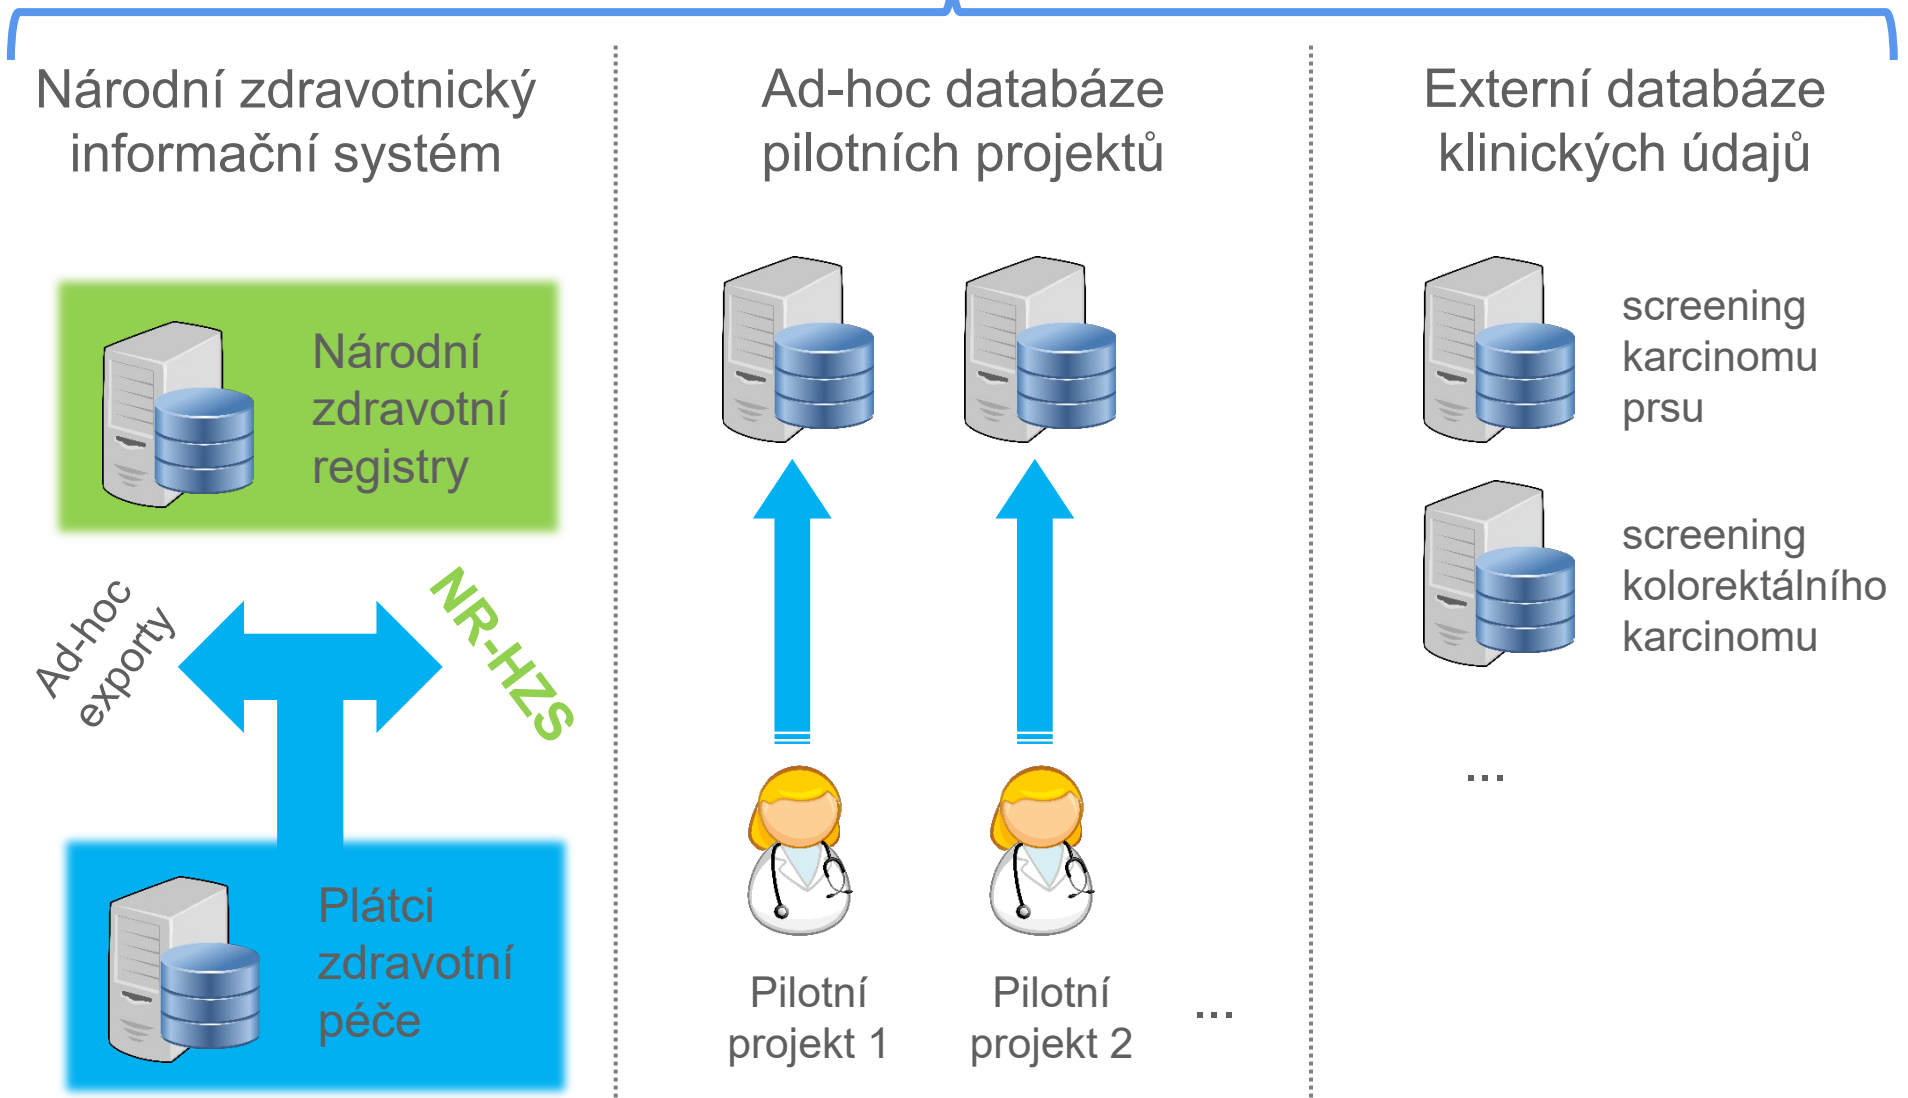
Národní zdravotnický informační systém

Národní zdravotní registry

Ad-hoc exporty

NR-HZS

Plátci zdravotní péče

Ad-hoc databáze pilotních projektů

Pilotní projekt 1

Pilotní projekt 2

...

Externí databáze klinických údajů

screening karcinomu prsu

screening kolorektálního karcinomu

...